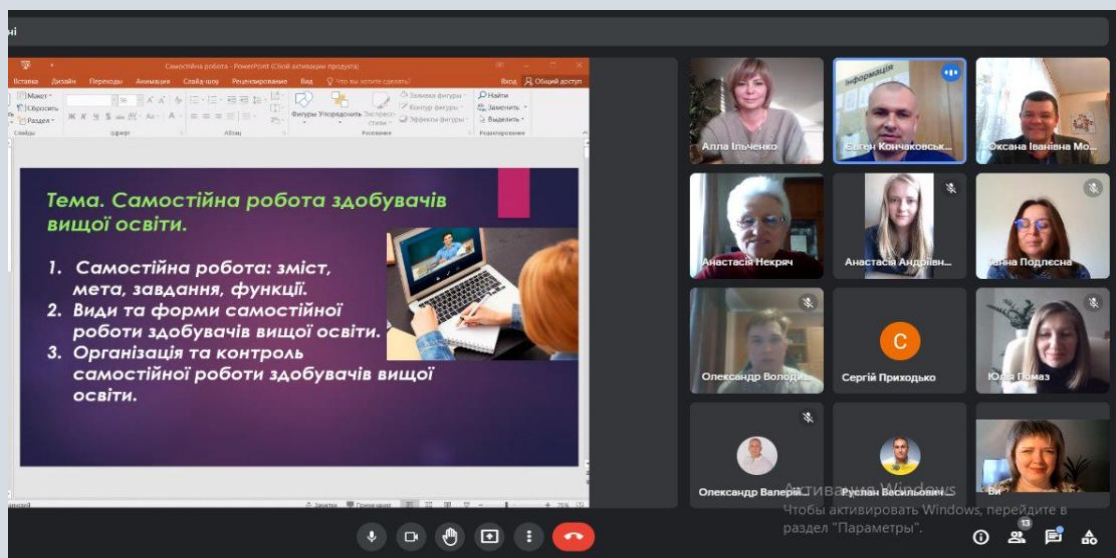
ні

Самостійна робота - PowerPoint (Сбой активации продукта)

Вставка Дизайн Переходы Анимация Слайд-шоу Рецензирование Вид Что вы хотите сделать? Вход Общий доступ

Макет Сбросить Раздел Слайды Шрифт Абзац Фигуры Упорядочить Экспресс-стили Заливка фигуры Контур фигуры Эффекты фигуры Рисование Найти Заменить Выделить Редактирование

Тема. Самостійна робота здобувачів вищої освіти.

1. Самостійна робота: зміст, мета, завдання, функції.
2. Види та форми самостійної роботи здобувачів вищої освіти.
3. Організація та контроль самостійної роботи здобувачів вищої освіти.

Заметки Примечания 75%

Алла Ільченко
Євген Кончаковськ...
Оксана Іванівна Мо...
Анастасія Некряч
Анастасія Андріївн...
Анна Подлесна
Олександр Володи...
C
Сергій Приходько
Юлія Помаз
Олександр Валерія...
Руслан Васильович...
Ви

Активация Windows
Чтобы активировать Windows, перейдите в раздел "Параметры".

13